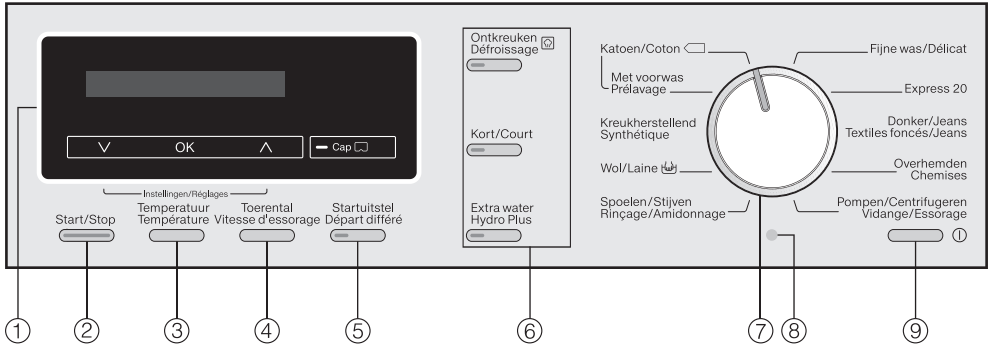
V OK Λ

— Cap

Instellingen/Réglages

Start/Stop

Temperatuur
Température

Toerental
Vitesse d'essorage

Startuitstel
Départ différé

Ontkreuken
Défroissage

Kort/Court

Extra water
Hydro Plus

Katoen/Coton

Met voorwas
Prélavage

Kreukherstellend
Synthétique

Wol/Laine

Spoelen/Stijven
Rinçage/Amidonnage

Fijne was/Délicat

Express 20

Donker/Jeans
Textiles foncés/Jeans

Overhemden
Chemises

Pompen/Centrifugeren
Vidange/Essorage

①
②
③
④
⑤
⑥
⑦
⑧
⑨